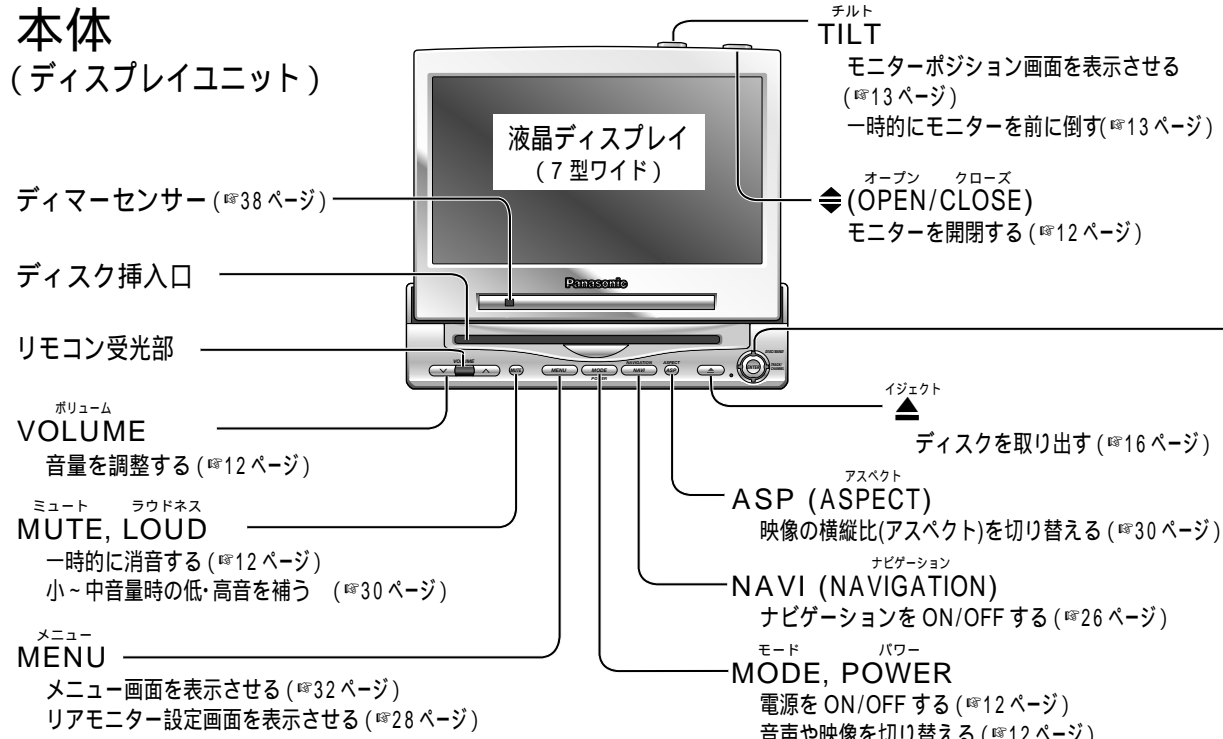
本体
(ディスプレイユニット)

チルト
TILT
モニターポジション画面を表示させる (☞13ページ)
一時的にモニターを前に倒す(☞13ページ)

液晶ディスプレイ
(7型ワイド)

ディマーセンサー (☞38ページ)

オープン クローズ
⏏(OPEN/CLOSE)
モニターを開閉する (☞12ページ)

ディスク挿入口

Panasonic

リモコン受光部

VOLUME MUTE MENU MODE POWER NAVIGATION NAVI ASPECT ASP ENTER

イジェクト
⏏
ディスクを取り出す (☞16ページ)

ボリューム
VOLUME
音量を調整する (☞12ページ)

ミュート ラウドネス
MUTE, LOUD
一時的に消音する (☞12ページ)
小~中音量時の低･高音を補う (☞30ページ)

アスペクト
ASP (ASPECT)
映像の横縦比(アスペクト)を切り替える (☞30ページ)

ナビゲーション
NAVI (NAVIGATION)
ナビゲーションを ON/OFF する (☞26ページ)

メニュー
MENU
メニュー画面を表示させる (☞32ページ)
リアモニター設定画面を表示させる (☞28ページ)

モード パワー
MODE, POWER
電源を ON/OFF する (☞12ページ)
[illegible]